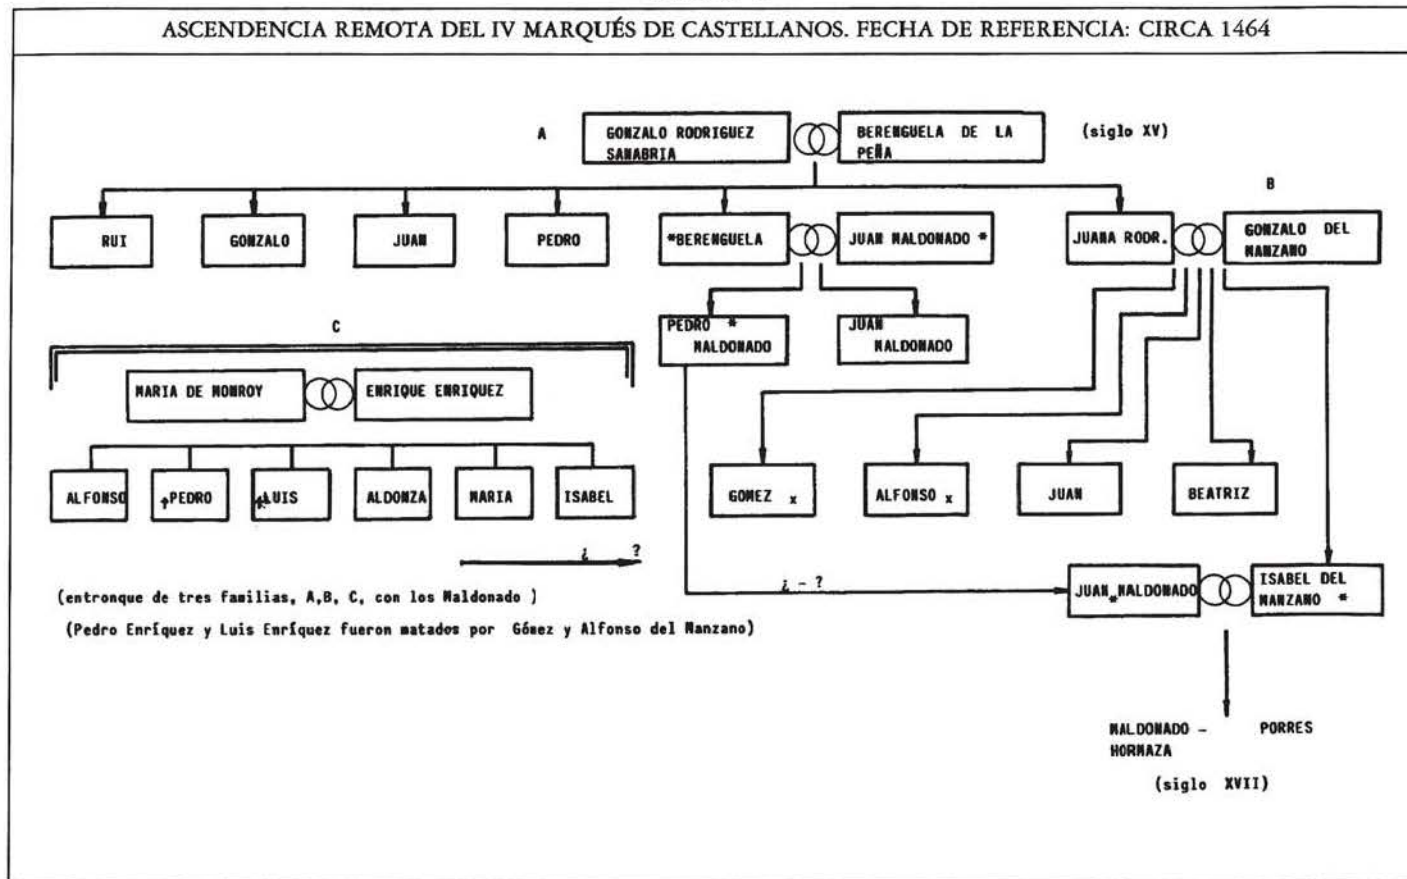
ASCENDENCIA REMOTA DEL IV MARQUÉS DE CASTELLANOS. FECHA DE REFERENCIA: CIRCA 1464

A

GONZALO RODRIGUEZ SANABRIA

BERENGUELA DE LA PEÑA

(siglo XV)

B

RUI

GONZALO

JUAN

PEDRO

*BERENGUELA

JUAN MALDONADO *

JUANA RODR.

GONZALO DEL MANZANO

C

PEDRO * MALDONADO

JUAN MALDONADO

MARIA DE MONROY

ENRIQUE ENRIQUEZ

ALFONSO

†PEDRO

†LUIS

ALDONZA

MARIA

ISABEL

GOMEZ x

ALFONSO x

JUAN

BEATRIZ

¿ ?

¿ - ?

JUAN * MALDONADO

ISABEL DEL MANZANO *

(entronque de tres familias, A,B, C, con los Maldonado )

(Pedro Enríquez y Luis Enríquez fueron matados por Gómez y Alfonso del Manzano)

MALDONADO - HORNAZA

PORRES

(siglo XVII)